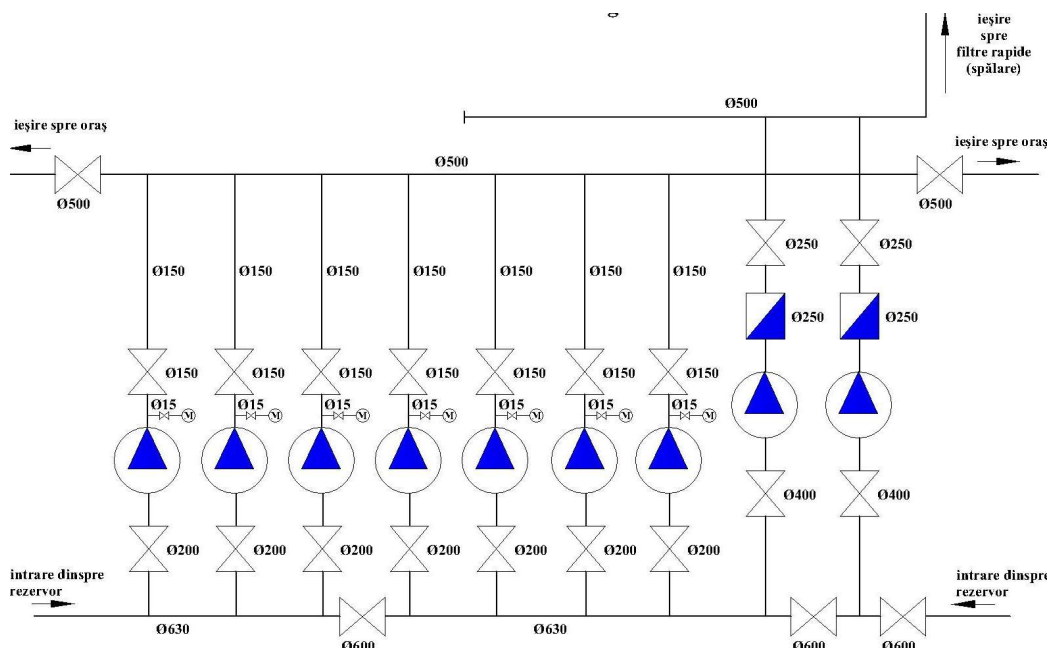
ieşire spre filtre rapide (spălare)

Ø500

ieşire spre oraş

ieşire spre oraş

Ø500

Ø500

Ø500

Ø150 Ø150 Ø150 Ø150 Ø150 Ø150 Ø150

Ø250 Ø250

Ø250 Ø250

Ø150 Ø150 Ø150 Ø150 Ø150 Ø150 Ø150

Ø15 M Ø15 M Ø15 M Ø15 M Ø15 M Ø15 M Ø15 M

Ø400 Ø400

Ø200 Ø200 Ø200 Ø200 Ø200 Ø200 Ø200

intrare dinspre rezervor

intrare dinspre rezervor

Ø630

Ø600

Ø630

Ø600

Ø600